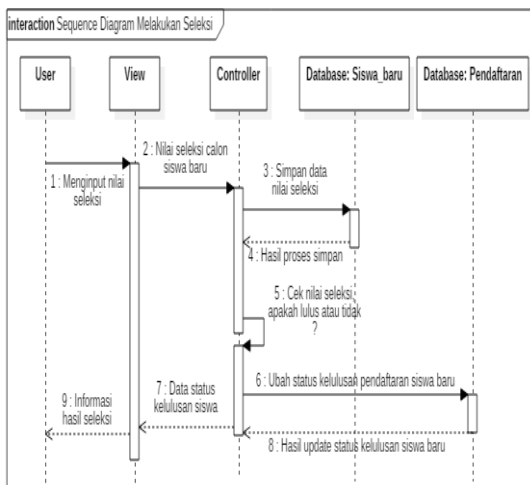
interaction Sequence Diagram Melakukan Seleksi

User

View

Controller

Database: Siswa_baru

Database: Pendaftaran

1 : Menginput nilai seleksi

2 : Nilai seleksi calon siswa baru

3 : Simpan data nilai seleksi

4 : Hasil proses simpan

5 : Cek nilai seleksi apakah lulus atau tidak ?

6 : Ubah status kelulusan pendaftaran siswa baru

7 : Data status kelulusan siswa

8 : Hasil update status kelulusan siswa baru

9 : Informasi hasil seleksi